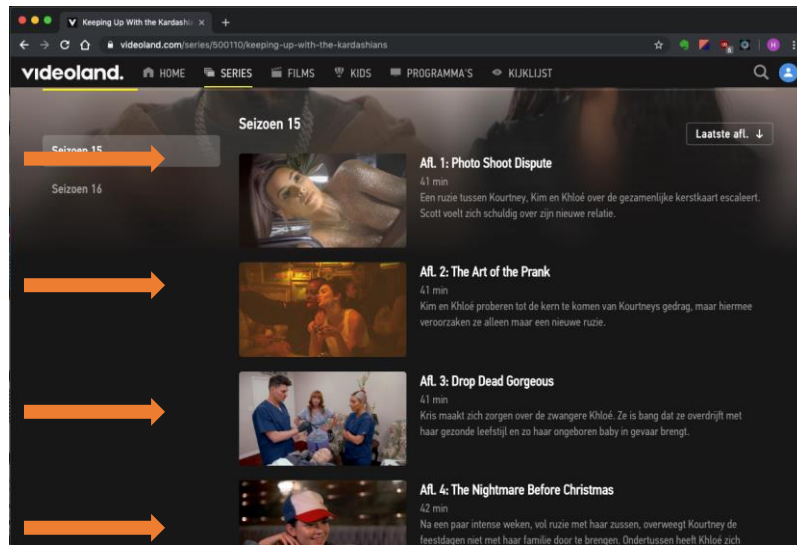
Keeping Up With the Kardashia ×

videoland.com/series/500110/keeping-up-with-the-kardashians

videoland. HOME SERIES FILMS KIDS PROGRAMMA'S KIJKLIJST

Seizoen 15

Laatste afl. ↓

Seizoen 15

Seizoen 16

Afl. 1: Photo Shoot Dispute
41 min
Een ruzie tussen Kourtney, Kim en Khloé over de gezamenlijke kerstkaart escaleert. Scott voelt zich schuldig over zijn nieuwe relatie.

Afl. 2: The Art of the Prank
41 min
Kim en Khloé proberen tot de kern te komen van Kourtneys gedrag, maar hiermee veroorzaken ze alleen maar een nieuwe ruzie.

Afl. 3: Drop Dead Gorgeous
41 min
Kris maakt zich zorgen over de zwangere Khloé. Ze is bang dat ze overdrijft met haar gezonde leefstijl en zo haar ongeboren baby in gevaar brengt.

Afl. 4: The Nightmare Before Christmas
42 min
Na een paar intense weken, vol ruzie met haar zussen, overweegt Kourtney de feestdagen niet met haar familie door te brengen. Ondertussen heeft Khloé zich